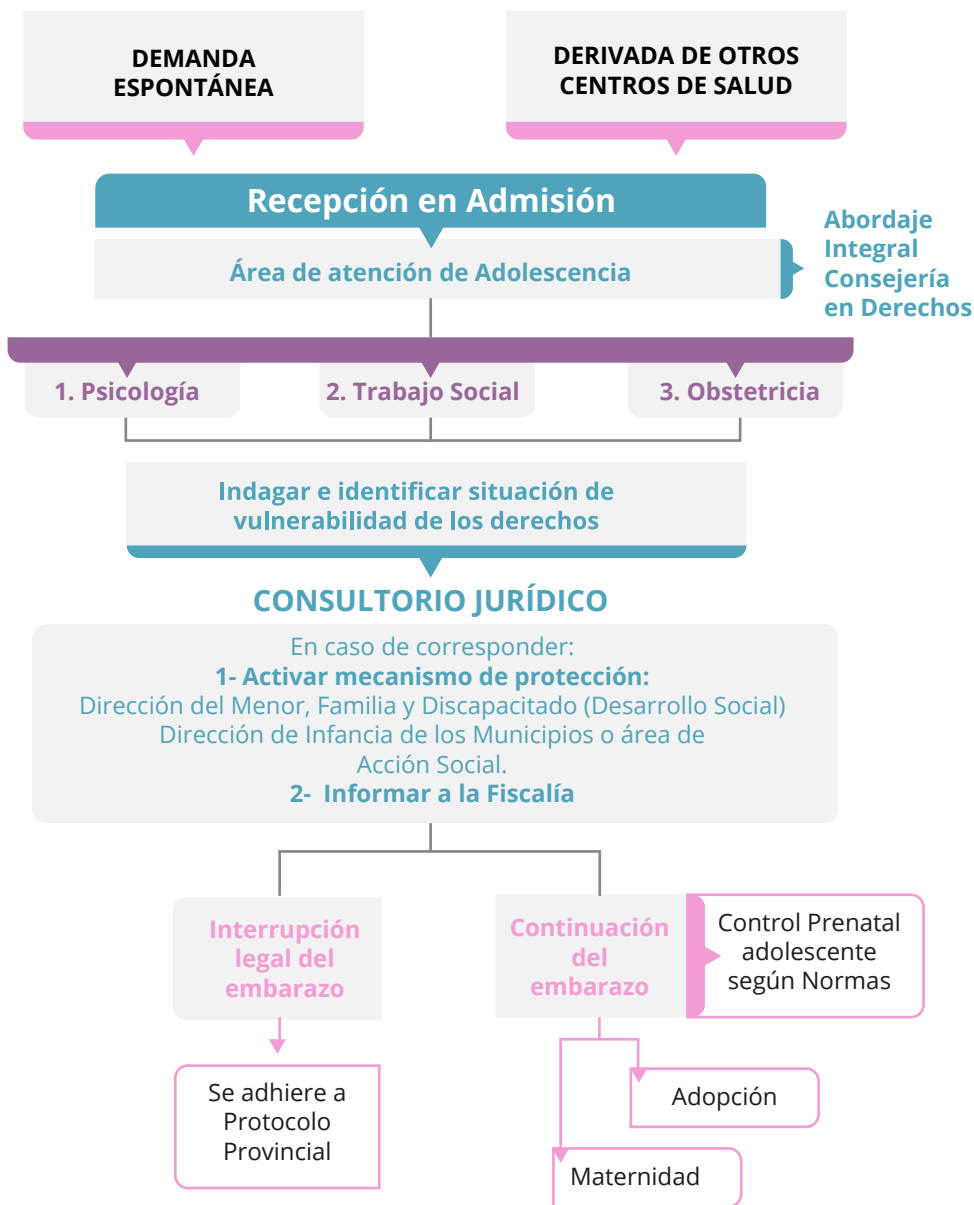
DEMANDA ESPONTÁNEA

DERIVADA DE OTROS CENTROS DE SALUD

Recepción en Admisión

Área de atención de Adolescencia

Abordaje Integral Consejería en Derechos

1. Psicología

2. Trabajo Social

3. Obstetricia

Indagar e identificar situación de vulnerabilidad de los derechos

CONSULTORIO JURÍDICO

En caso de corresponder:
1- Activar mecanismo de protección:
Dirección del Menor, Familia y Discapacitado (Desarrollo Social)
Dirección de Infancia de los Municipios o área de Acción Social.
2- Informar a la Fiscalía

Interrupción legal del embarazo

Continuación del embarazo

Control Prenatal adolescente según Normas

Se adhiere a Protocolo Provincial

Adopción

Maternidad